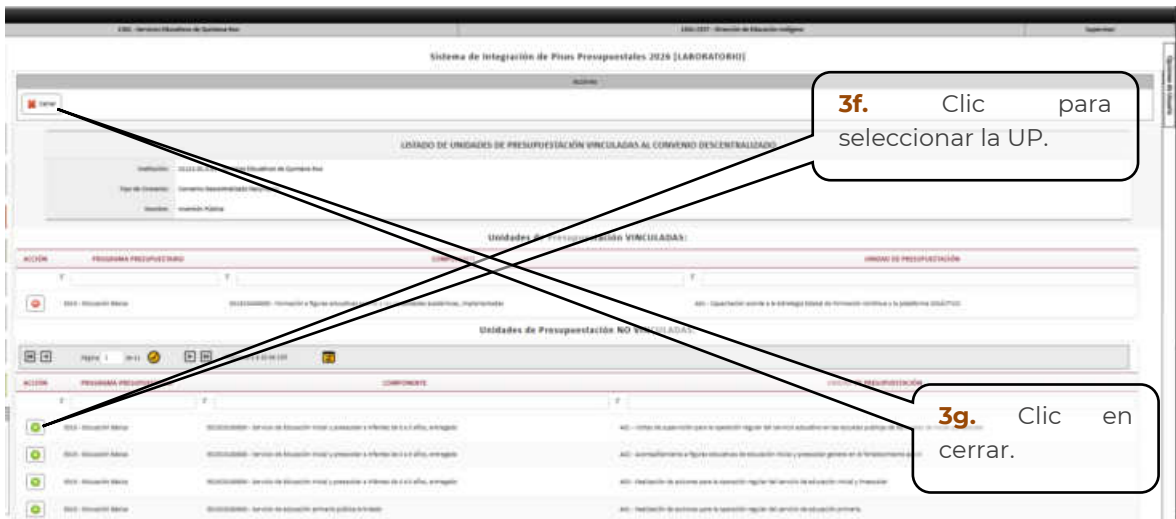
Sistema de Integración de Pisos Presupuestales 2026 [LABORATORIO]

Acciones

Cerrar

LISTADO DE UNIDADES DE PRESUPUESTACIÓN VINCULADAS AL CONVENIO DESCENTRALIZADO

Institución:

Tipo de Convenio: Convenio Descentralizado

Vertiente: Inversión Pública

Unidades de Presupuestación VINCULADAS:

| ACCIÓN | PROGRAMA PRESUPUESTARIO | COMPONENTE | UNIDAD DE PRESUPUESTACIÓN |
|---|---|---|---|
| | E015 - Educación Básica | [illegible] | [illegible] |

Unidades de Presupuestación NO VINCULADAS:

Página 1 de 11

| ACCIÓN | PROGRAMA PRESUPUESTARIO | COMPONENTE | UNIDAD DE PRESUPUESTACIÓN |
|---|---|---|---|
| | E015 - Educación Básica | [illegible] | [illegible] |
| | E015 - Educación Básica | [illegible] | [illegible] |
| | E015 - Educación Básica | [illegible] | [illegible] |
| | E015 - Educación Básica | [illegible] | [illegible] |

3f. Clic para seleccionar la UP.

3g. Clic en cerrar.